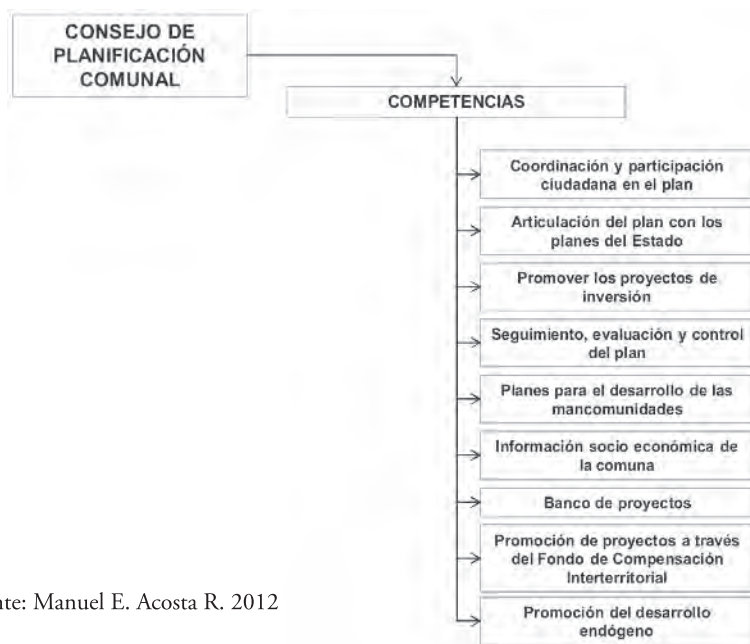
CONSEJO DE PLANIFICACIÓN COMUNAL

COMPETENCIAS

Coordinación y participación ciudadana en el plan

Articulación del plan con los planes del Estado

Promover los proyectos de inversión

Seguimiento, evaluación y control del plan

Planes para el desarrollo de las mancomunidades

Información socio económica de la comuna

Banco de proyectos

Promoción de proyectos a través del Fondo de Compensación Interterritorial

Promoción del desarrollo endógeno

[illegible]nte: Manuel E. Acosta R. 2012